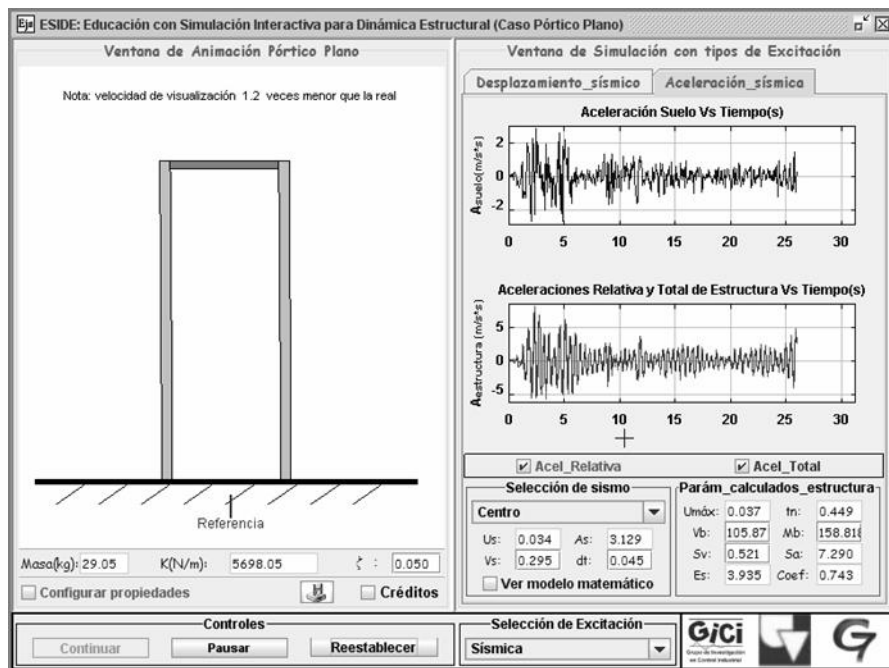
Ejs ESIDE: Educación con Simulación Interactiva para Dinámica Estructural (Caso Pórtico Plano)

Ventana de Animación Pórtico Plano

Nota: velocidad de visualización 1.2 veces menor que la real

Referencia

Masa(kg): 29.05 K(N/m): 5698.05 ζ : 0.050

Configurar propiedades

Créditos

Ventana de Simulación con tipos de Excitación

Desplazamiento_sísmico

Aceleración_sísmica

Aceleración Suelo Vs Tiempo(s)

$A_{suelo}$(m/s*s)

2
0
-2

0 5 10 15 20 25 30

Aceleraciones Relativa y Total de Estructura Vs Tiempo(s)

$A_{estructura}$ (m/s*s)

5
0
-5

0 5 10 15 20 25 30

Acel_Relativa

Acel_Total

Selección de sismo

Centro

| Us: | 0.034 | As: | 3.129 |
|---|---|---|---|
| Vs: | 0.295 | dt: | 0.045 |

Ver modelo matemático

Parám_calculados_estructura

| Umáx: | 0.037 | tn: | 0.449 |
|---|---|---|---|
| Vb: | 105.87 | Mb: | 158.818 |
| Sv: | 0.521 | Sa: | 7.290 |
| Es: | 3.935 | Coef: | 0.743 |

Controles

Continuar Pausar Reestablecer

Selección de Excitación

Sísmica

GiCi
Grupo de Investigación en Control Industrial

G